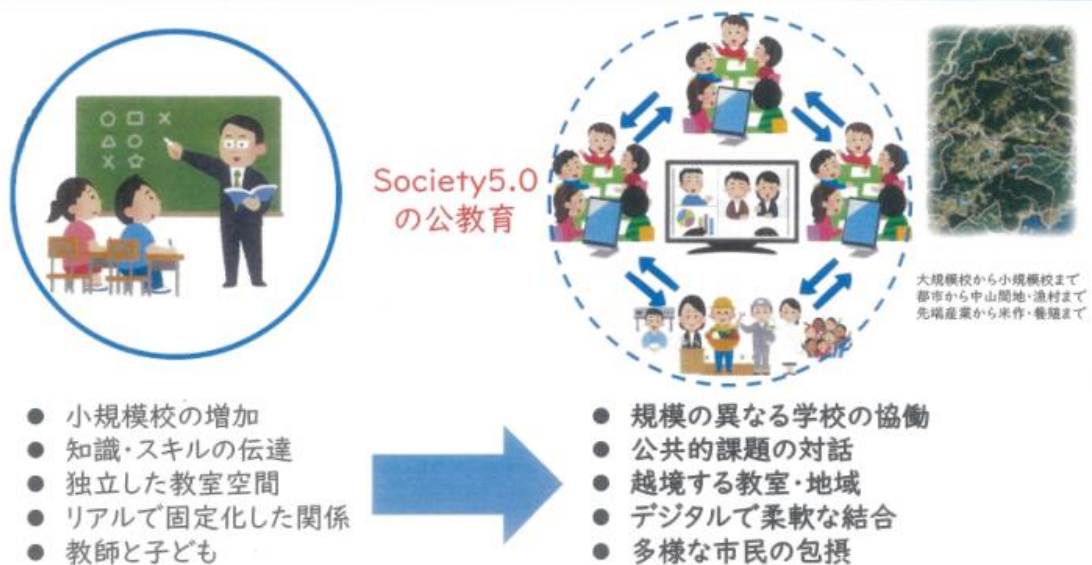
Society5.0
の公教育

大規模校から小規模校まで
都市から中山間地・漁村まで
先端産業から米作・養殖まで

● 小規模校の増加
● 知識・スキルの伝達
● 独立した教室空間
● リアルで固定化した関係
● 教師と子ども

● 規模の異なる学校の協働
● 公共的課題の対話
● 越境する教室・地域
● デジタルで柔軟な結合
● 多様な市民の包摂